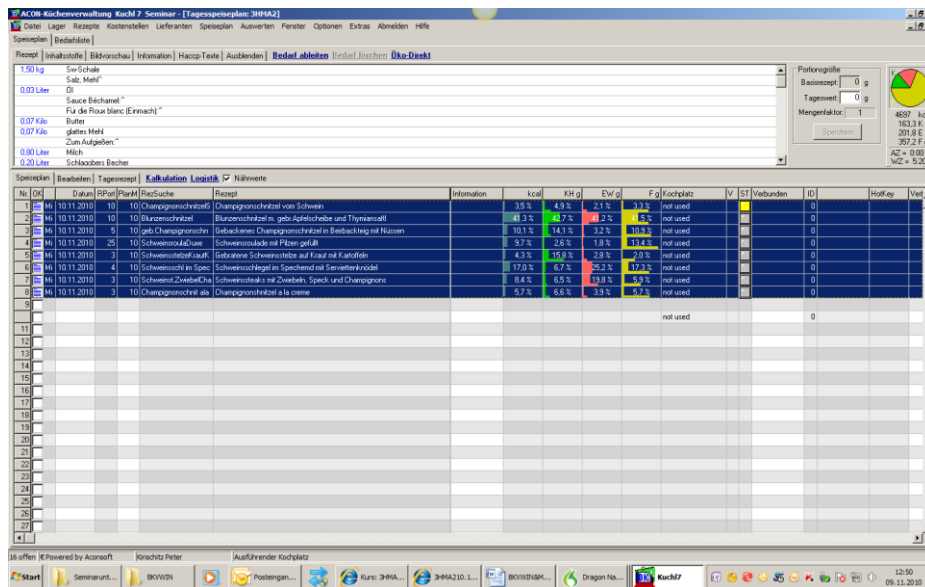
ACON-Küchenverwaltung Kuchl 7 Seminar - [Tagesspeiseplan: 3HMA2]

Datei Lager Rezepte Kostenstellen Lieferanten Speiseplan Auswerten Fenster Optionen Extras Abmelden Hilfe

Speiseplan | Bedarfsliste

Rezept | Inhaltsstoffe | Bildvorschau | Information | Haccp-Texte | Ausblenden | Bedarf ableiten | Bedarf löschen | Öko-Direkt

1,50 kg Sw-Schale
Salz, Mehl^
0,03 Liter Öl
Sauce Béchamel:^
Für die Roux blanc (Einmach):^
0,07 Kilo Butter
0,07 Kilo glattes Mehl
Zum Aufgießen:^
0,80 Liter Milch
0,20 Liter Schlagobers Becher

Portionsgröße
Basisrezept: 0 g
Tageswert: 0 g
Mengenfaktor: 1
Speichern

4697 kc
163,3 K
201,8 E
357,2 F
AZ = 0:00
WZ = 5:20

Speiseplan | Bearbeiten | Tagesrezept | Kalkulation | Logistik | Nährwerte

| Nr. | OK | | Datum | RPort | PlanM | RezSuche | Rezept | Information | kcal | KH g | EW g | F g | Kochplatz | V | ST | Verbunden | ID | | HotKey | Vert |
|---|---|---|---|---|---|---|---|---|---|---|---|---|---|---|---|---|---|---|---|---|
| 1 | | Mi | 10.11.2010 | 10 | 10 | Champignonschnitzel | Champignonschnitzel vom Schwein | | 3,5 % | 4,9 % | 2,1 % | 3,3 % | not used | | | | 0 | | | |
| 2 | | Mi | 10.11.2010 | 10 | 10 | Blunzenschnitzel | Blunzenschnitzel m. gebr.Apfelscheibe und Thymiansaft | | 41,3 % | 42,7 % | 41,2 % | 41,5 % | not used | | | | 0 | | | |
| 3 | | Mi | 10.11.2010 | 5 | 10 | geb.Champignonschn | Gebackenes Champignonschnitzel in Beribackteig mit Nüssen | | 10,1 % | 14,1 % | 3,2 % | 10,9 % | not used | | | | 0 | | | |
| 4 | | Mi | 10.11.2010 | 25 | 10 | SchweinsroulaDuxe | Schweinsroulade mit Pilzen gefüllt | | 9,7 % | 2,6 % | 1,8 % | 13,4 % | not used | | | | 0 | | | |
| 5 | | Mi | 10.11.2010 | 3 | 10 | SchweinsstelzeKrautK | Gebratene Schweinsstelze auf Kraut mit Kartoffeln | | 4,3 % | 15,8 % | 2,8 % | 2,0 % | not used | | | | 0 | | | |
| 6 | | Mi | 10.11.2010 | 4 | 10 | Schweinsschl im Spec | Schweinsschlegel im Speckmend mit Serviettenknödel | | 17,0 % | 6,7 % | 25,2 % | 17,3 % | not used | | | | 0 | | | |
| 7 | | Mi | 10.11.2010 | 3 | 10 | Schweinst.ZwiebelCha | Schweinssteaks mit Zwiebeln, Speck und Champignons | | 8,4 % | 6,5 % | 19,8 % | 5,9 % | not used | | | | 0 | | | |
| 8 | | Mi | 10.11.2010 | 3 | 10 | Champignonschnit ala | Champignonschnitzel a la creme | | 5,7 % | 6,6 % | 3,9 % | 5,7 % | not used | | | | 0 | | | |
| 9 | | | | | | | | | | | | | | | | | | | | |
| 10 | | | | | | | | | | | | | not used | | | | 0 | | | |
| 11 | | | | | | | | | | | | | | | | | | | | |
| 12 | | | | | | | | | | | | | | | | | | | | |
| 13 | | | | | | | | | | | | | | | | | | | | |
| 14 | | | | | | | | | | | | | | | | | | | | |
| 15 | | | | | | | | | | | | | | | | | | | | |
| 16 | | | | | | | | | | | | | | | | | | | | |
| 17 | | | | | | | | | | | | | | | | | | | | |
| 18 | | | | | | | | | | | | | | | | | | | | |
| 19 | | | | | | | | | | | | | | | | | | | | |
| 20 | | | | | | | | | | | | | | | | | | | | |
| 21 | | | | | | | | | | | | | | | | | | | | |
| 22 | | | | | | | | | | | | | | | | | | | | |
| 23 | | | | | | | | | | | | | | | | | | | | |
| 24 | | | | | | | | | | | | | | | | | | | | |
| 25 | | | | | | | | | | | | | | | | | | | | |
| 26 | | | | | | | | | | | | | | | | | | | | |
| 27 | | | | | | | | | | | | | | | | | | | | |

16 offen | Powered by Aconsoft | Kriechitz Peter | Ausführender Kochplatz

Start | Seminarunt... | BKWIN | Posteingan... | Kurs: 3HMA... | 3HMA210.1... | BKWIN&M... | Dragon Na... | Kuchl7 | 12:50 09.11.2010